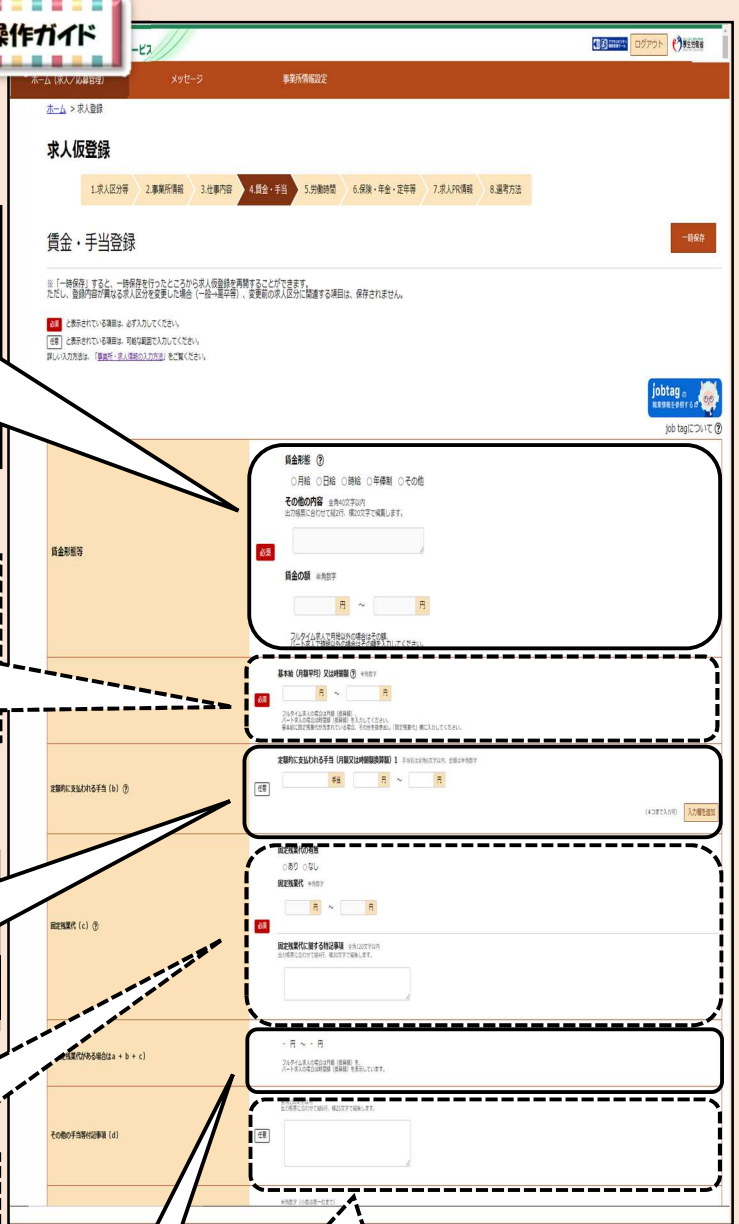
操作ガイド

ービス

ログアウト

ホーム（求人/応募管理）　メッセージ　事業所情報設定

ホーム > 求人登録

求人仮登録

1.求人区分等　2.事業所情報　3.仕事内容　4.賃金・手当　5.労働時間　6.保険・年金・定年等　7.求人PR情報　8.選考方法

賃金・手当登録

一時保存

※「一時保存」すると、一時保存を行ったところから求人仮登録を再開することができます。
ただし、登録内容が異なる求人区分を変更した場合（一般→高卒等）、変更前の求人区分に関連する項目は、保存されません。

必須 と表示されている項目は、必ず入力してください。
任意 と表示されている項目は、可能な範囲で入力してください。
詳しい入力方法は、「事業所・求人情報の入力方法」をご覧ください。

jobtag

job tagについて ⑦

賃金形態等

必須

賃金形態 ⑦
○月給 ○日給 ○時給 ○年俸制 ○その他

その他の内容 全角40文字以内
出力帳票に合わせて縦2行、横20文字で編集します。

賃金の額 半角数字
円 ～ 円

フルタイム求人で月給以外の場合はその額、
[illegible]

必須

基本給（月額平均）又は時間額 ⑦ 半角数字
円 ～ 円

フルタイム求人の場合は月額（換算額）、
パート求人の場合は時間額（換算額）を入力してください。
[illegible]

定額的に支払われる手当（b）⑦

任意

定額的に支払われる手当（月額又は時間額換算額）1 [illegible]
手当　円 ～ 円

（4つまで入力可）入力欄を追加

固定残業代（c）⑦

必須

固定残業代の有無
○あり ○なし

固定残業代 半角数字
円 ～ 円

固定残業代に関する特記事項 全角120文字以内
出力帳票に合わせて縦6行、横20文字で編集します。

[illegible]残業代がある場合はa＋b＋c）

－円 ～ －円

フルタイム求人の場合は月額（換算額）を、
パート求人の場合は時間額（換算額）を表示しています。

その他の手当等付記事項（d）

任意

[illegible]
出力帳票に合わせて縦6行、横20文字で編集します。

半角数字（小数点第一位まで）